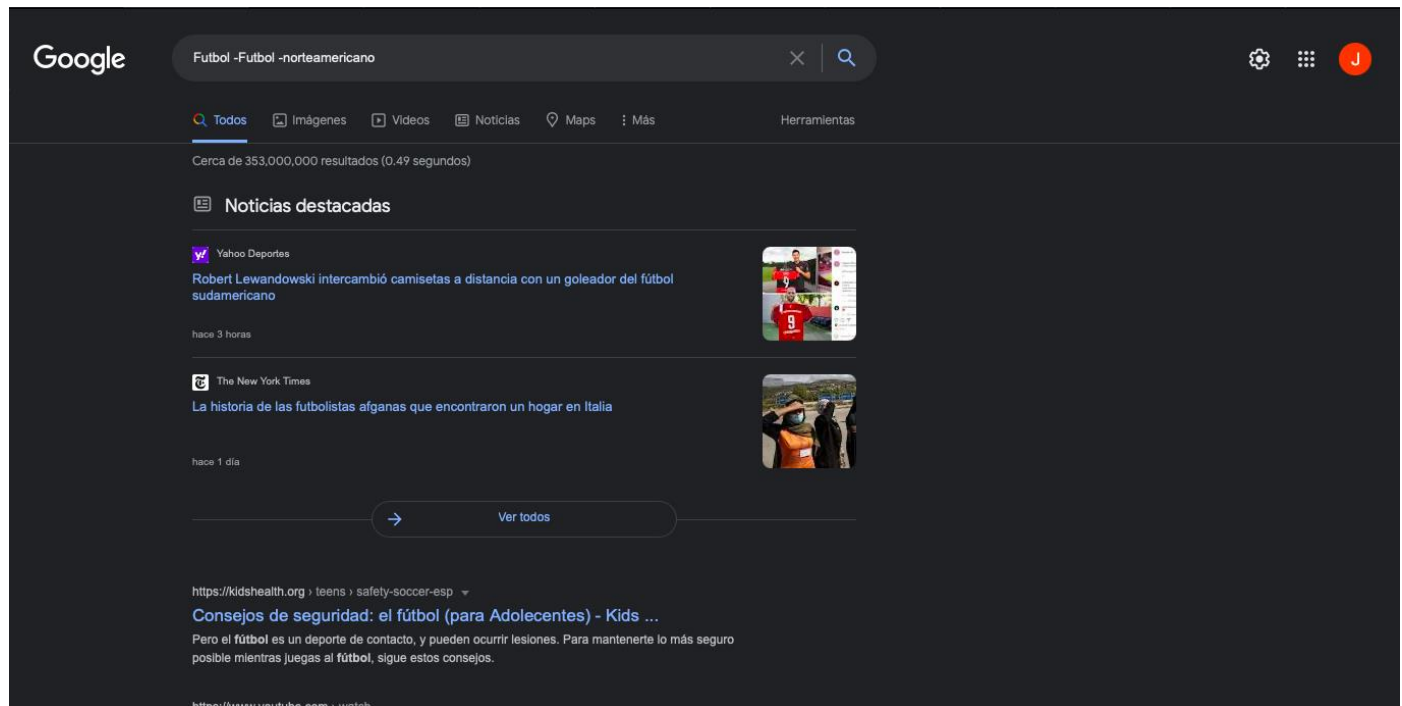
Google

Futbol -Futbol -norteamericano

J

Todos Imágenes Videos Noticias Maps Más Herramientas

Cerca de 353,000,000 resultados (0.49 segundos)

Noticias destacadas

Yahoo Deportes

Robert Lewandowski intercambió camisetas a distancia con un goleador del fútbol sudamericano

hace 3 horas

The New York Times

La historia de las futbolistas afganas que encontraron un hogar en Italia

hace 1 día

Ver todos

https://kidshealth.org › teens › safety-soccer-esp

Consejos de seguridad: el fútbol (para Adolecentes) - Kids ...

Pero el fútbol es un deporte de contacto, y pueden ocurrir lesiones. Para mantenerte lo más seguro posible mientras juegas al fútbol, sigue estos consejos.

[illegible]